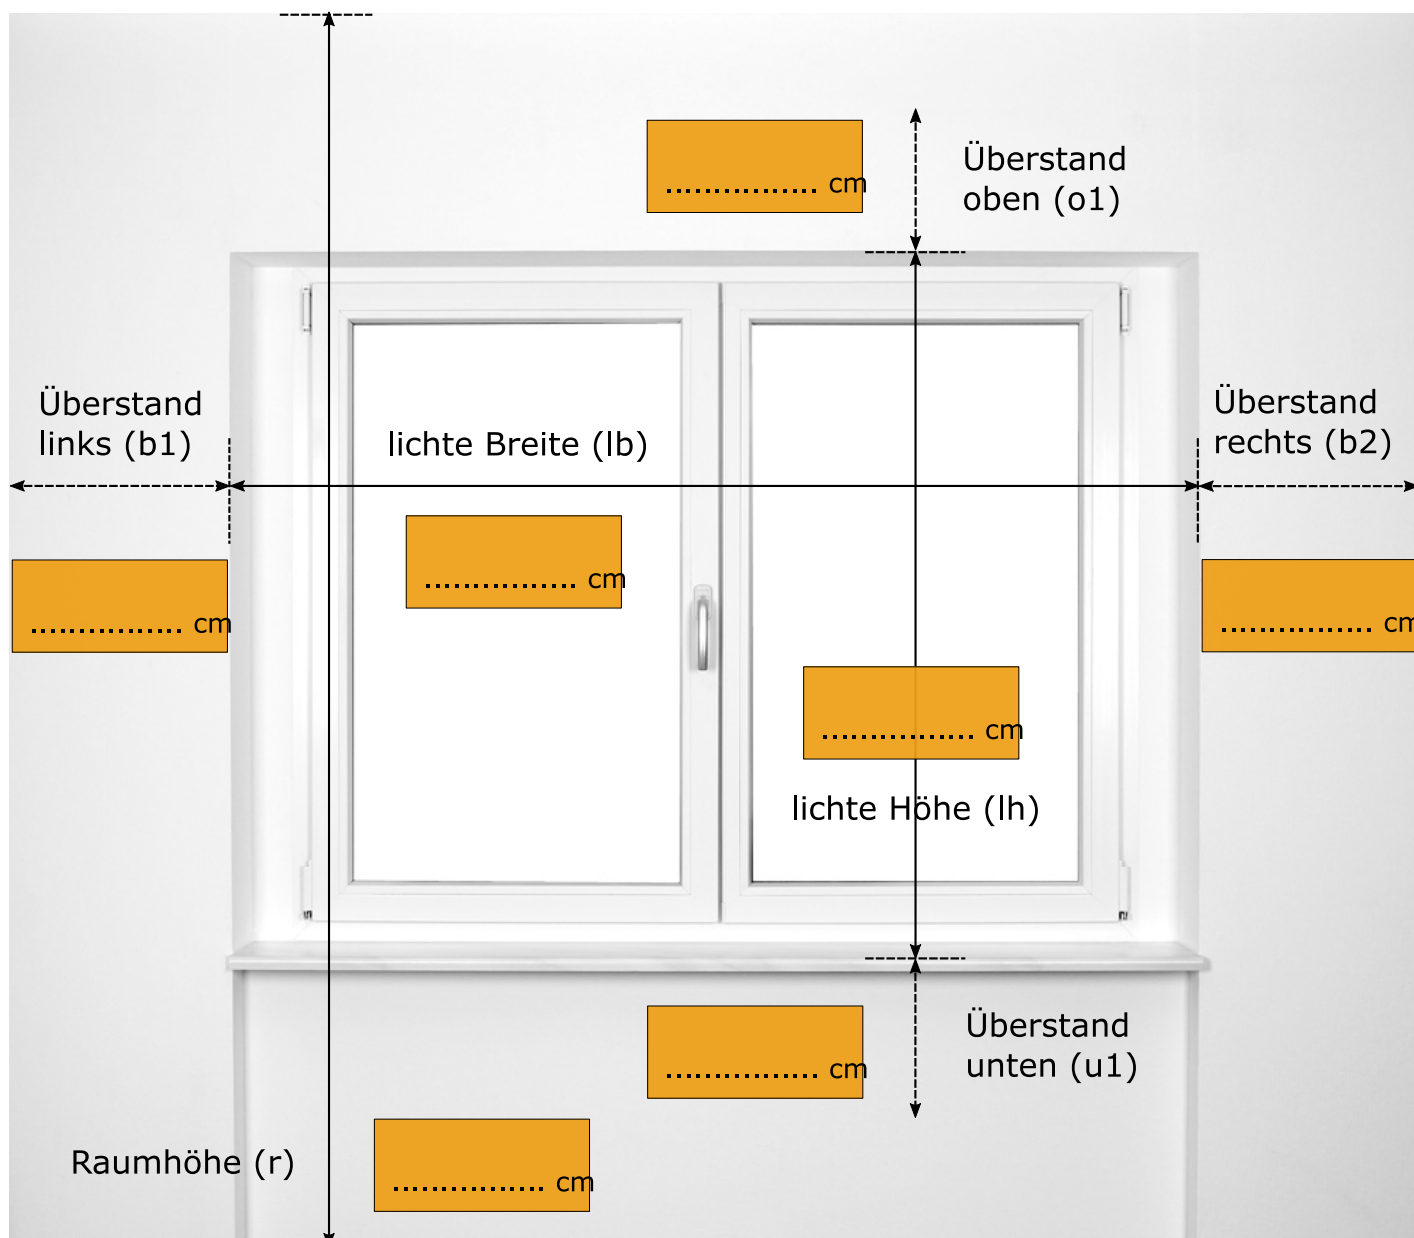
................ cm

Überstand oben (o1)

Überstand links (b1)

lichte Breite (lb)

Überstand rechts (b2)

................ cm

................ cm

................ cm

................ cm

lichte Höhe (lh)

................ cm

Überstand unten (u1)

Raumhöhe (r)

................ cm